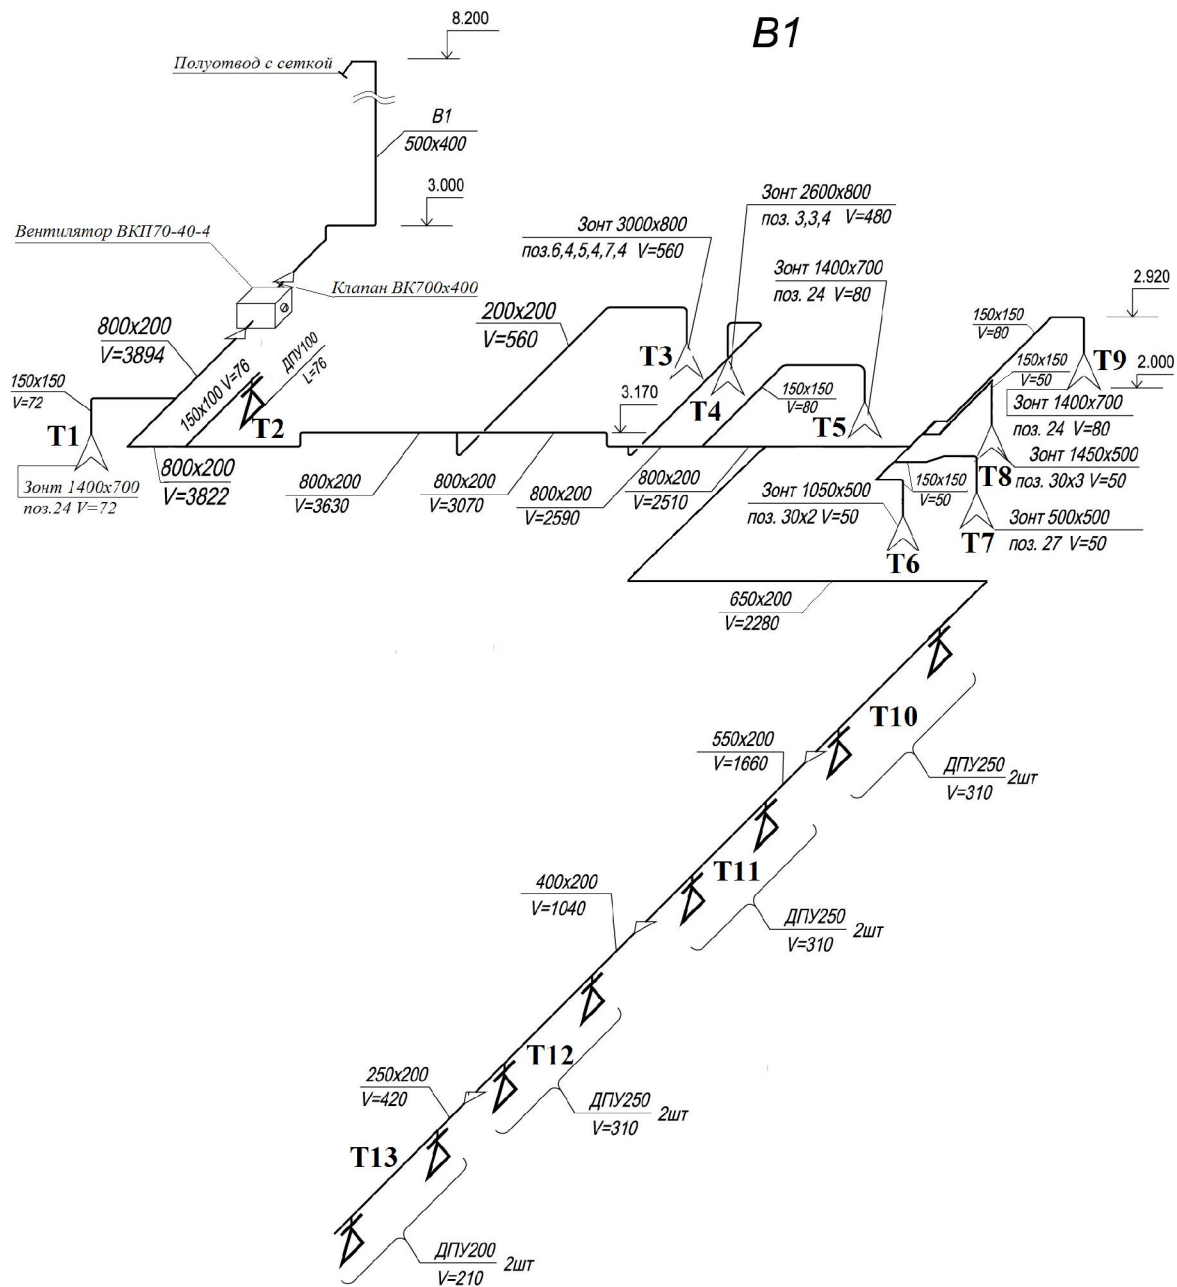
B1

8.200

Полуотвод с сеткой

B1
500x400

3.000

Вентилятор ВКП70-40-4

Клапан ВК700x400

Зонт 3000x800
поз.6,4,5,4,7,4 V=560

Зонт 2600x800
поз. 3,3,4 V=480

Зонт 1400x700
поз. 24 V=80

2.920

800x200
V=3894

150x150
V=72

T1

150x100 V=76

ДПУ100
L=76

T2

200x200
V=560

T3

T4

3.170

150x150
V=80

T5

150x150
V=80

150x150
V=50

T9

2.000

Зонт 1400x700
поз. 24 V=80

Зонт 1450x500
поз. 30x3 V=50

T8

Зонт 1400x700
поз.24 V=72

800x200
V=3822

800x200
V=3630

800x200
V=3070

800x200
V=2590

800x200
V=2510

Зонт 1050x500
поз. 30x2 V=50

150x150
V=50

Зонт 500x500
поз. 27 V=50

T7

T6

650x200
V=2280

T10

550x200
V=1660

ДПУ250 2шт
V=310

400x200
V=1040

T11

ДПУ250 2шт
V=310

T12

250x200
V=420

ДПУ250 2шт
V=310

T13

ДПУ200 2шт
V=210